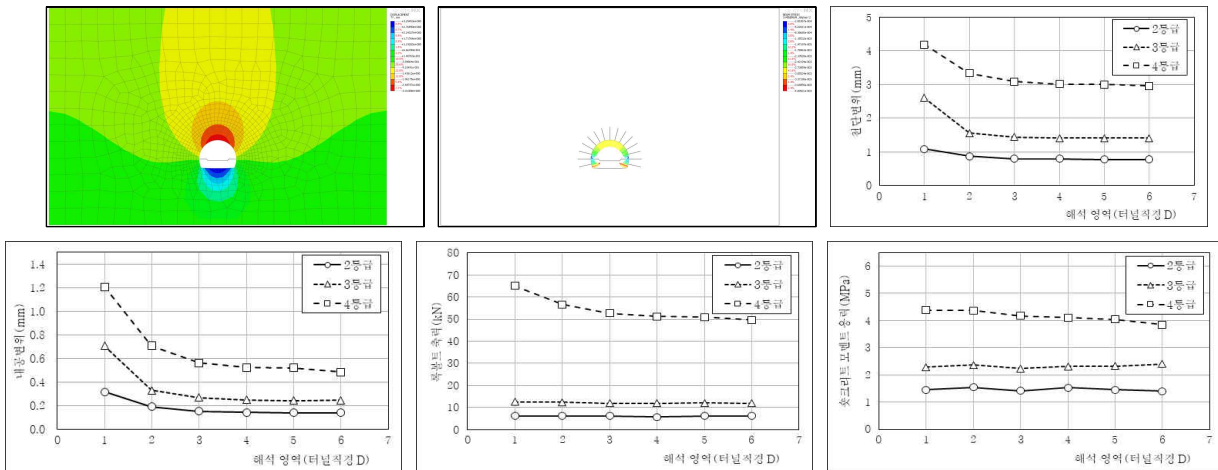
천단변위(mm)

5
4
3
2
1
0

0 1 2 3 4 5 6 7

해석 영역(터널직경 D)

2등급
3등급
4등급

내공변위(mm)

1.4
1.2
1.0
0.8
0.6
0.4
0.2
0.0

0 1 2 3 4 5 6 7

해석 영역(터널직경 D)

2등급
3등급
4등급

록볼트 축력(kN)

80
70
60
50
40
30
20
10
0

0 1 2 3 4 5 6 7

해석 영역(터널직경 D)

2등급
3등급
4등급

숏크리트 모멘트 응력(MPa)

6
5
4
3
2
1
0

0 1 2 3 4 5 6 7

해석 영역(터널직경 D)

2등급
3등급
4등급